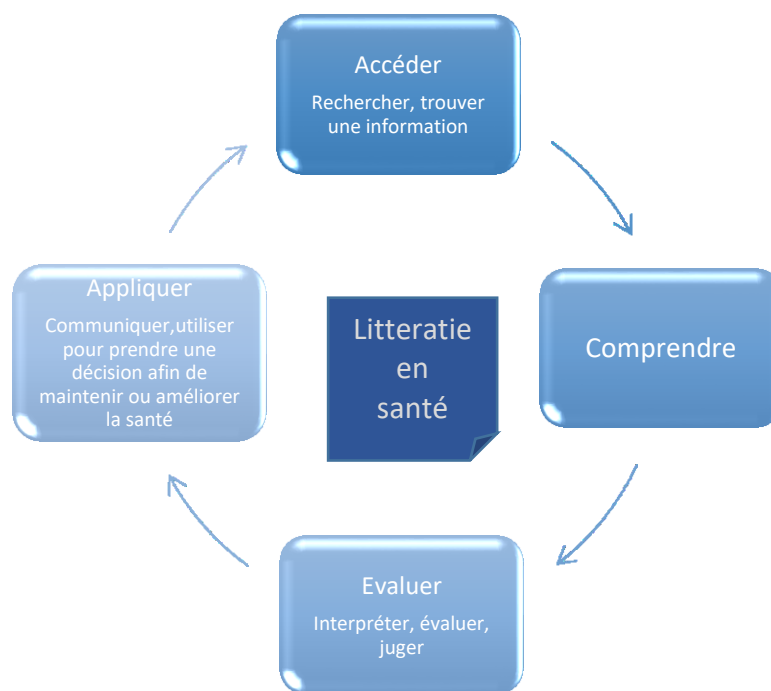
Accéder

Rechercher, trouver une information

Comprendre

Evaluer

Interpréter, évaluer, juger

Appliquer

Communiquer,utiliser pour prendre une décision afin de maintenir ou améliorer la santé

Litteratie en santé